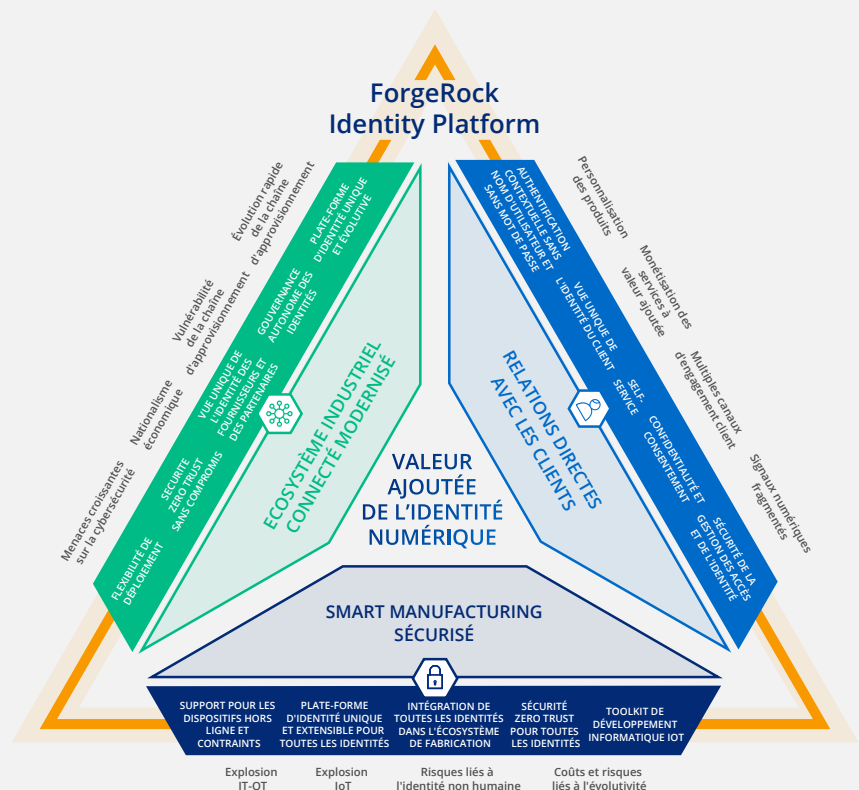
ForgeRock Identity Platform

Évolution rapide de la chaîne d'approvisionnement

Vulnérabilité de la chaîne d'approvisionnement

Nationalisme économique

Menaces croissantes sur la cybersécurité

PLATE-FORME D'IDENTITÉ UNIQUE ET ÉVOLUTIVE

GOUVERNANCE AUTONOME DES IDENTITÉS

VUE UNIQUE DE L'IDENTITÉ DES FOURNISSEURS ET DES PARTENAIRES

SÉCURITÉ ZERO TRUST SANS COMPROMIS

FLEXIBILITÉ DE DÉPLOIEMENT

ÉCOSYSTÈME INDUSTRIEL CONNECTÉ MODERNISÉ

Personnalisation des produits

Monétisation des services à valeur ajoutée

Multiples canaux d'engagement client

Signaux numériques fragmentés

AUTHENTIFICATION CONTEXTUELLE SANS NOM D'UTILISATEUR ET SANS MOT DE PASSE

VUE UNIQUE DE L'IDENTITÉ DU CLIENT

SELF-SERVICE

CONFIDENTIALITÉ ET CONSENTEMENT

SÉCURITÉ DE LA GESTION DES ACCÈS ET DE L'IDENTITÉ

RELATIONS DIRECTES AVEC LES CLIENTS

VALEUR AJOUTÉE DE L'IDENTITÉ NUMÉRIQUE

SMART MANUFACTURING SÉCURISÉ

SUPPORT POUR LES DISPOSITIFS HORS LIGNE ET CONTRAINTS

PLATE-FORME D'IDENTITÉ UNIQUE ET EXTENSIBLE POUR TOUTES LES IDENTITÉS

INTÉGRATION DE TOUTES LES IDENTITÉS DANS L'ÉCOSYSTÈME DE FABRICATION

SÉCURITÉ ZERO TRUST POUR TOUTES LES IDENTITÉS

TOOLKIT DE DÉVELOPPEMENT INFORMATIQUE IOT

Explosion IT-OT

Explosion IoT

Risques liés à l'identité non humaine

Coûts et risques liés à l'évolutivité